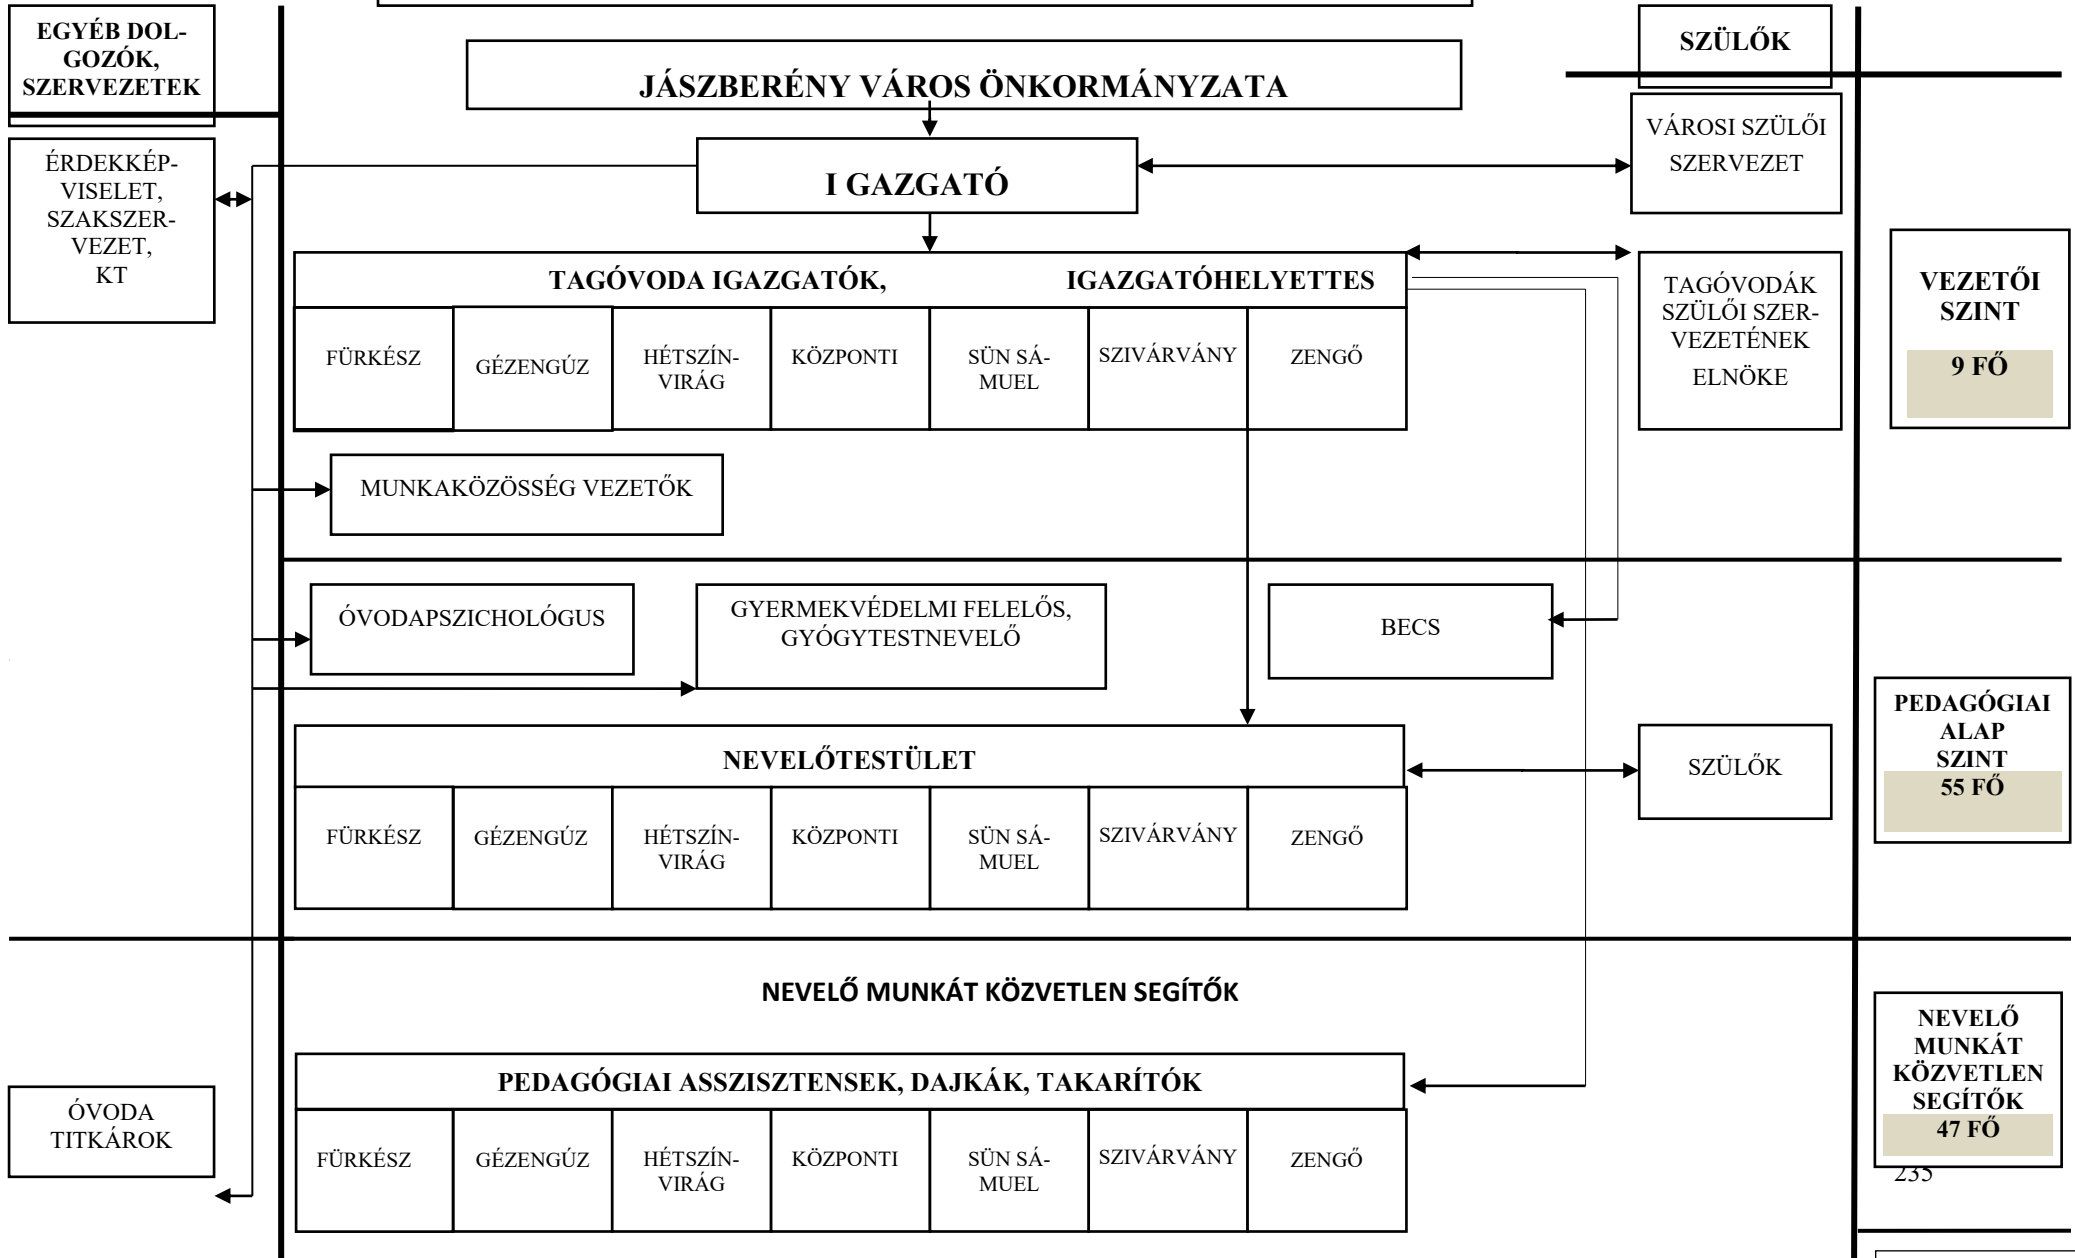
EGYÉB DOLGOZÓK, SZERVEZETEK

SZÜLŐK

JÁSZBERÉNY VÁROS ÖNKORMÁNYZATA

ÉRDEKKÉPVISELET, SZAKSZERVEZET, KT

I GAZGATÓ

VÁROSI SZÜLŐI SZERVEZET

TAGÓVODA IGAZGATÓK, IGAZGATÓHELYETTES

| FÜRKÉSZ | GÉZENGÚZ | HÉTSZÍNVIRÁG | KÖZPONTI | SÜN SÁMUEL | SZIVÁRVÁNY | ZENGŐ |
|---|---|---|---|---|---|---|

TAGÓVODÁK SZÜLŐI SZERVEZETÉNEK ELNÖKE

VEZETŐI SZINT
9 FŐ

MUNKAKÖZÖSSÉG VEZETŐK

ÓVODAPSZICHOLÓGUS

GYERMEKVÉDELMI FELELŐS, GYÓGYTESTNEVELŐ

BECS

NEVELŐTESTÜLET

| FÜRKÉSZ | GÉZENGÚZ | HÉTSZÍNVIRÁG | KÖZPONTI | SÜN SÁMUEL | SZIVÁRVÁNY | ZENGŐ |
|---|---|---|---|---|---|---|

SZÜLŐK

PEDAGÓGIAI ALAP SZINT
55 FŐ

NEVELŐ MUNKÁT KÖZVETLEN SEGÍTŐK

PEDAGÓGIAI ASSZISZTENSEK, DAJKÁK, TAKARÍTÓK

| FÜRKÉSZ | GÉZENGÚZ | HÉTSZÍNVIRÁG | KÖZPONTI | SÜN SÁMUEL | SZIVÁRVÁNY | ZENGŐ |
|---|---|---|---|---|---|---|

ÓVODA TITKÁROK

NEVELŐ MUNKÁT KÖZVETLEN SEGÍTŐK
47 FŐ

235